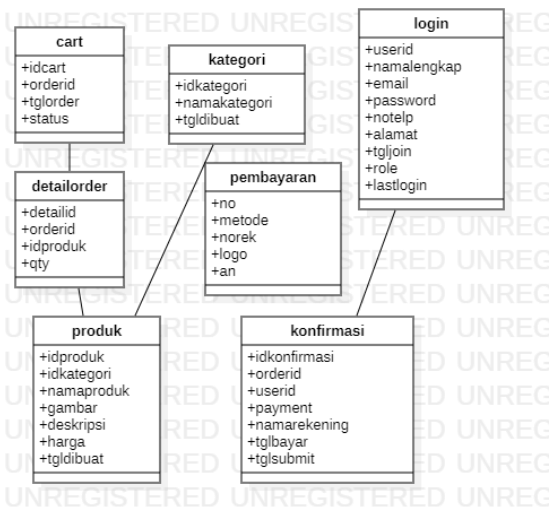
UNREGISTERED UNREGISTERED UNREG

cart
+idcart
+orderid
+tglorder
+status

kategori
+idkategori
+namakategori
+tgldibuat

login
+userid
+namalengkap
+email
+password
+notelp
+alamat
+tgljoin
+role
+lastlogin

detailorder
+detailid
+orderid
+idproduk
+qty

pembayaran
+no
+metode
+norek
+logo
+an

produk
+idproduk
+idkategori
+namaproduk
+gambar
+deskripsi
+harga
+tgldibuat

konfirmasi
+idkonfirmasi
+orderid
+userid
+payment
+namarekening
+tglbayar
+tglsubmit

UNREGISTERED UNREGISTERED UNREG